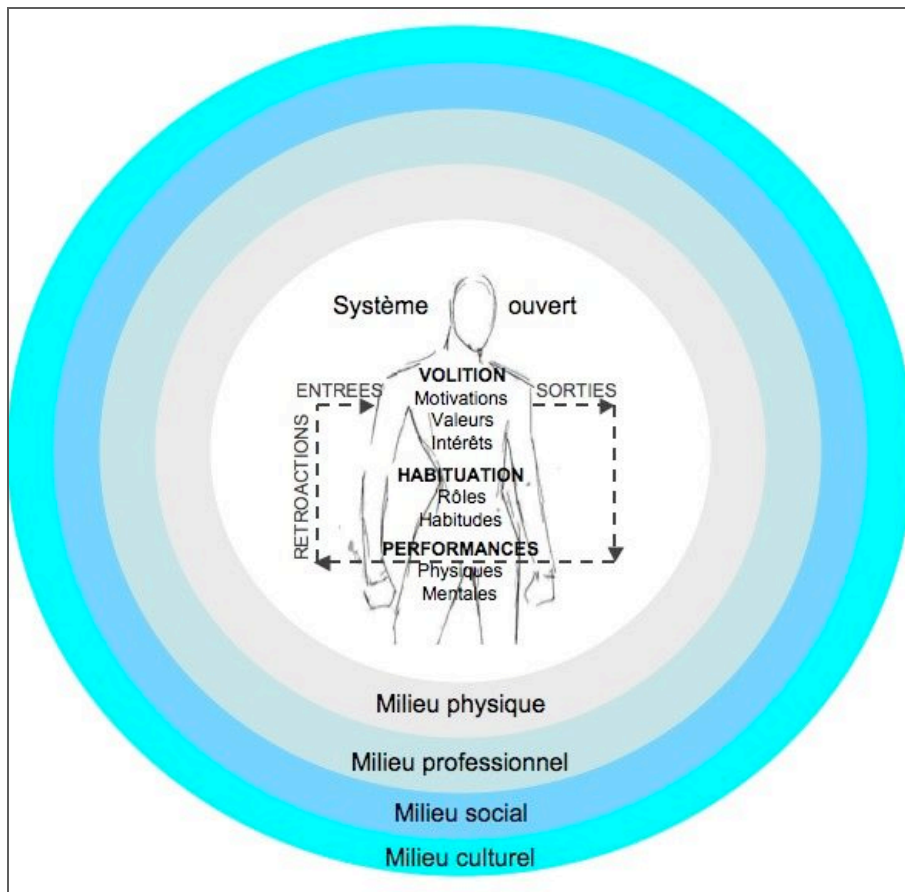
Système ouvert

ENTREES

SORTIES

RETROACTIONS

VOLITION
Motivations
Valeurs
Intérêts

HABITUATION
Rôles
Habitudes

PERFORMANCES
Physiques
Mentales

Milieu physique

Milieu professionnel

Milieu social

Milieu culturel